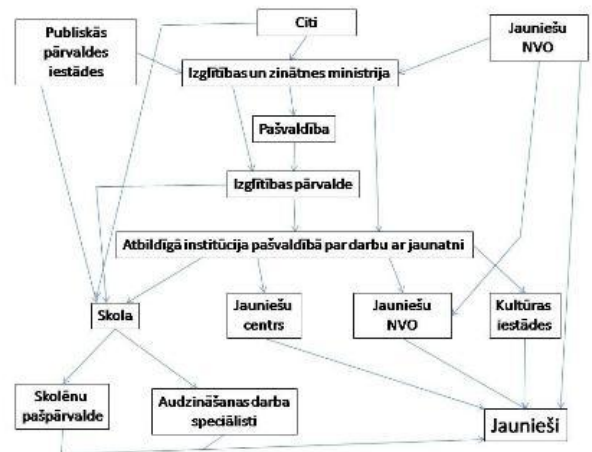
Citi

Publiskās pārvaldes iestādes

Jauniešu NVO

Izglītības un zinātnes ministrija

Pašvaldība

Izglītības pārvalde

Atbildīgā institūcija pašvaldībā par darbu ar jaunatni

Skola

Jauniešu centrs

Jauniešu NVO

Kultūras iestādes

Skolēnu pašpārvalde

Audzināšanas darba speciālisti

Jaunieši